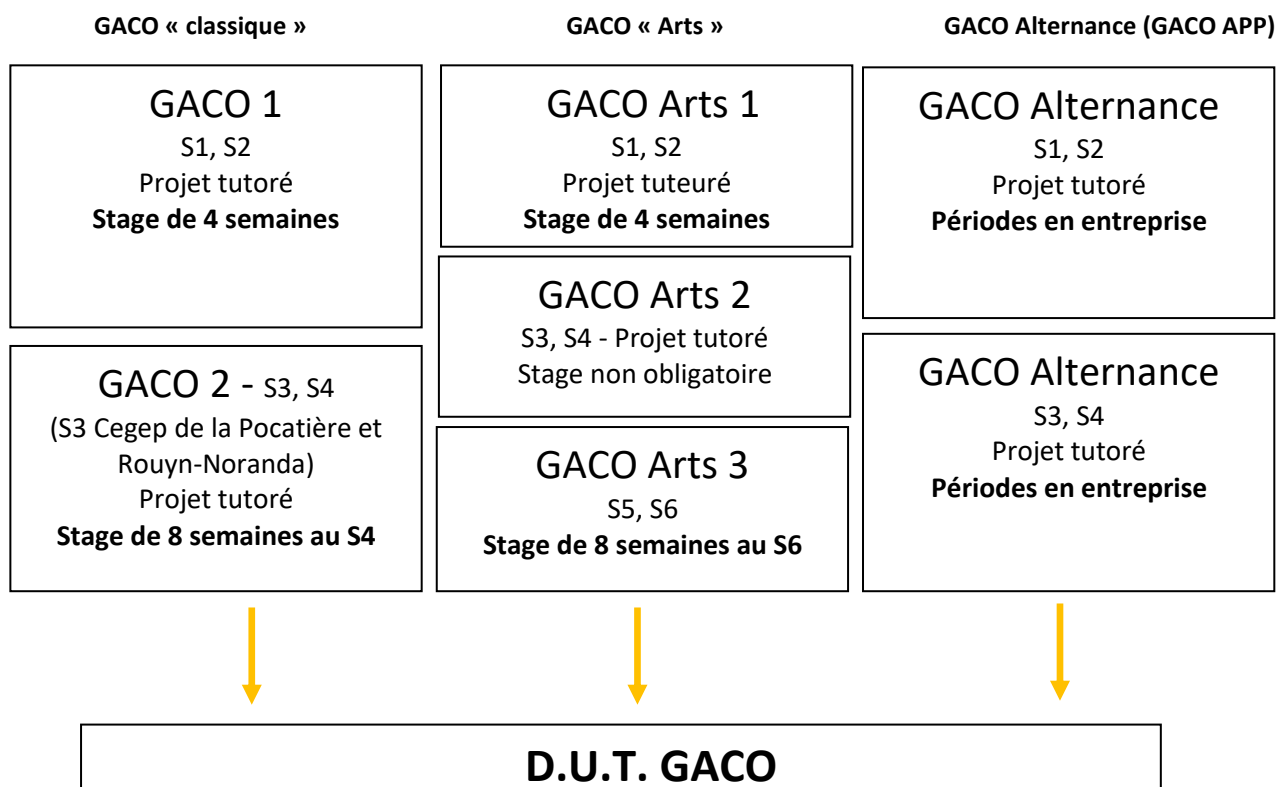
**GACO « classique »**

GACO 1
S1, S2
Projet tutoré
**Stage de 4 semaines**

GACO 2 - S3, S4
(S3 Cegep de la Pocatière et Rouyn-Noranda)
Projet tutoré
**Stage de 8 semaines au S4**

**GACO « Arts »**

GACO Arts 1
S1, S2
Projet tuteuré
**Stage de 4 semaines**

GACO Arts 2
S3, S4 - Projet tutoré
Stage non obligatoire

GACO Arts 3
S5, S6
**Stage de 8 semaines au S6**

**GACO Alternance (GACO APP)**

GACO Alternance
S1, S2
Projet tutoré
**Périodes en entreprise**

GACO Alternance
S3, S4
Projet tutoré
**Périodes en entreprise**

**D.U.T. GACO**